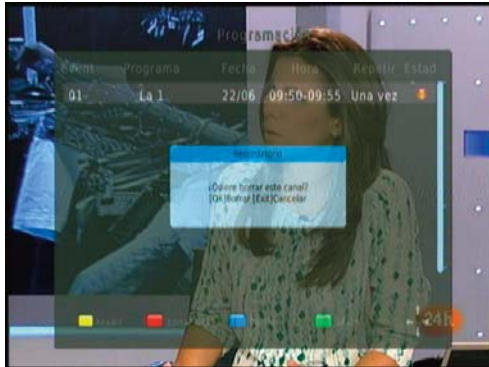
Programació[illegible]

| Event | Programa | Fecha | Hora | Repetir | Estad |
|---|---|---|---|---|---|
| 01 | La 1 | 22/06 | 09:50-09:55 | Una vez | |

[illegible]

¿Quiere borrar este canal?
[Ok]Borrar [Exit]Cancelar

24h